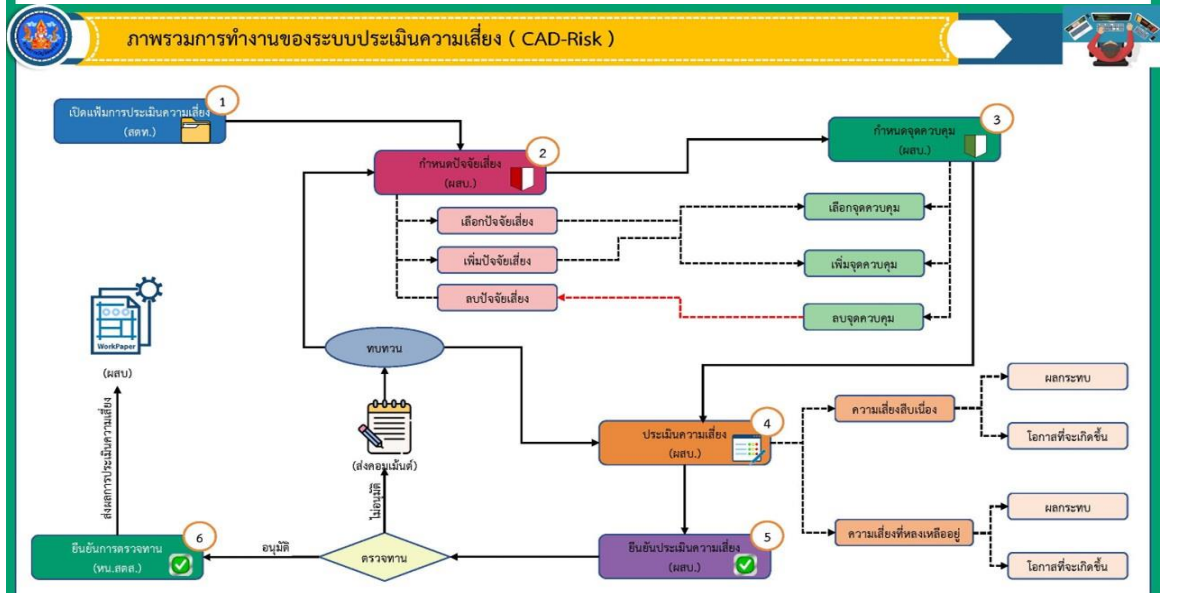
ภาพรวมการทำงานของระบบประเมินความเสี่ยง ( CAD-Risk )

1
เปิดแฟ้มการประเมินความเสี่ยง
(สตท.)

2
กำหนดปัจจัยเสี่ยง
(ผสบ.)

3
กำหนดจุดควบคุม
(ผสบ.)

เลือกปัจจัยเสี่ยง
เพิ่มปัจจัยเสี่ยง
ลบปัจจัยเสี่ยง

เลือกจุดควบคุม
เพิ่มจุดควบคุม
ลบจุดควบคุม

WorkPaper
(ผสบ)

ทบทวน

(ส่งคอมเม้นต์)

4
ประเมินความเสี่ยง
(ผสบ.)

ความเสี่ยงสืบเนื่อง
ผลกระทบ
โอกาสที่จะเกิดขึ้น

ความเสี่ยงที่หลงเหลืออยู่
ผลกระทบ
โอกาสที่จะเกิดขึ้น

ส่งผลการประเมินความเสี่ยง

ไม่อนุมัติ

6
ยืนยันการตรวจทาน
(หน.สตส.)

อนุมัติ

ตรวจทาน

5
ยืนยันประเมินความเสี่ยง
(ผสบ.)